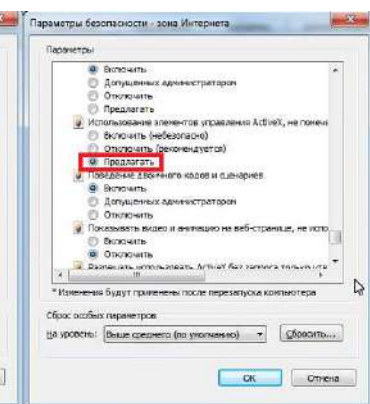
Параметры безопасности - зона Интернета

Параметры

Включить
Допущенных администратором
Отключить
Предлагать
Использование элементов управления ActiveX, не помеч
Включить (небезопасно)
Отключить (рекомендуется)
Предлагать
Поведение двоичного кода и сценариев
Включить
Допущенных администратором
Отключить
Показывать видео и анимацию на веб-странице, не испо
Включить
Отключить
Разрешить использовать ActiveX без запроса только ут

*Изменения будут применены после перезапуска компьютера

Сброс особых параметров
На уровень: Выше среднего (по умолчанию) Сбросить...

OK Отмена